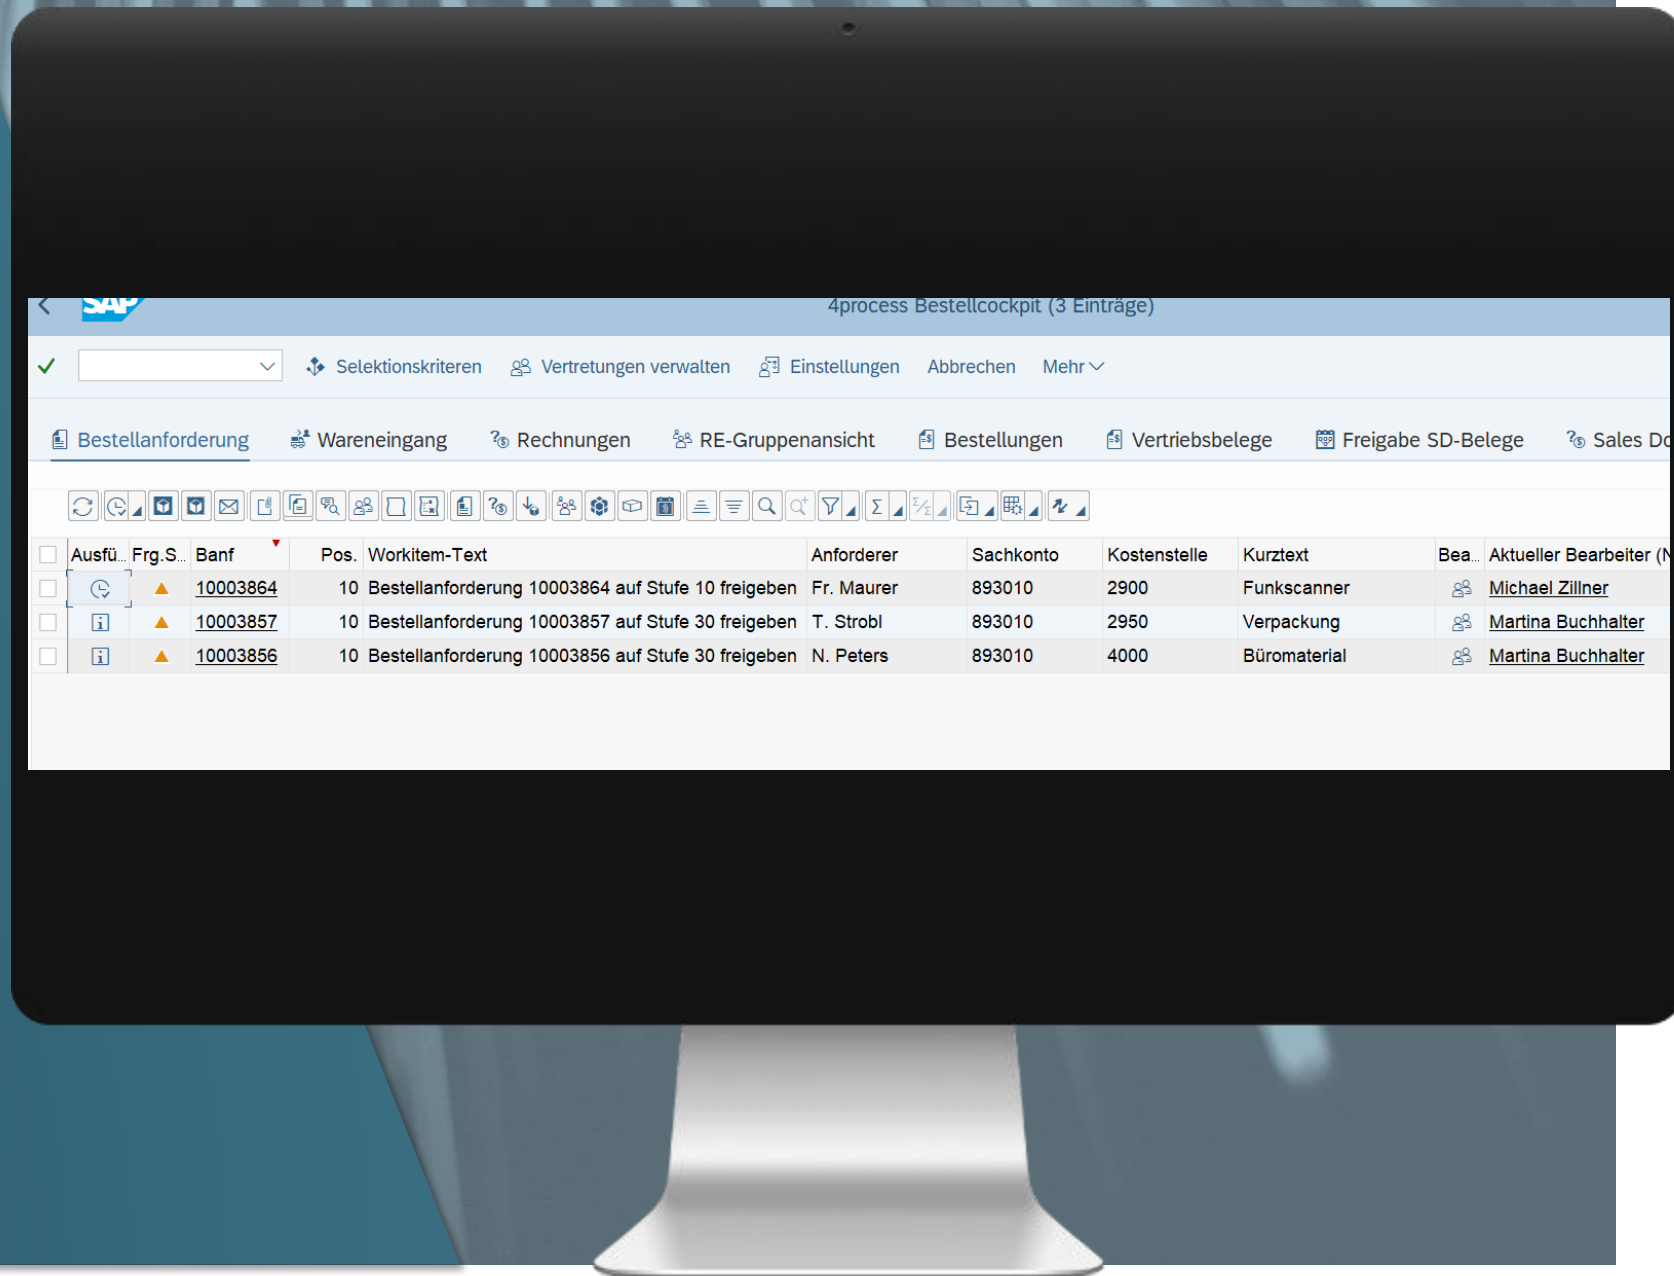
SAP

4process Bestellcockpit (3 Einträge)

Selektionskriteren Vertretungen verwalten Einstellungen Abbrechen Mehr

Bestellanforderung Wareneingang Rechnungen RE-Gruppenansicht Bestellungen Vertriebsbelege Freigabe SD-Belege Sales Do

| Ausfü... | Frg.S... | Banf | Pos. | Workitem-Text | Anforderer | Sachkonto | Kostenstelle | Kurztext | Bea... | Aktueller Bearbeiter (N |
|---|---|---|---|---|---|---|---|---|---|---|
| | | 10003864 | 10 | Bestellanforderung 10003864 auf Stufe 10 freigeben | Fr. Maurer | 893010 | 2900 | Funkscanner | | Michael Zillner |
| | | 10003857 | 10 | Bestellanforderung 10003857 auf Stufe 30 freigeben | T. Strobl | 893010 | 2950 | Verpackung | | Martina Buchhalter |
| | | 10003856 | 10 | Bestellanforderung 10003856 auf Stufe 30 freigeben | N. Peters | 893010 | 4000 | Büromaterial | | Martina Buchhalter |